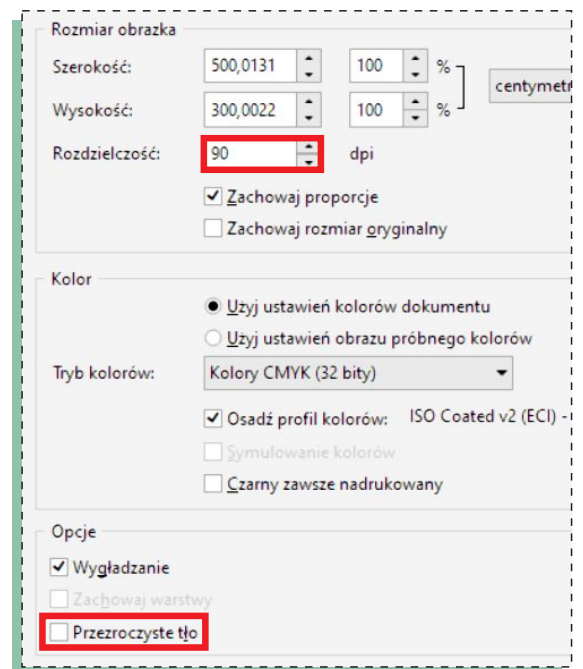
Rozmiar obrazka

Szerokość: 500,0131 100 %

Wysokość: 300,0022 100 %

centymetr

Rozdzielczość: 90 dpi

Zachowaj proporcje

Zachowaj rozmiar oryginalny

Kolor

Użyj ustawień kolorów dokumentu

Użyj ustawień obrazu próbnego kolorów

Tryb kolorów: Kolory CMYK (32 bity)

Osadź profil kolorów: ISO Coated v2 (ECI) -

Symulowanie kolorów

Czarny zawsze nadrukowany

Opcje

Wygładzanie

Zachowaj warstwy

Przezroczyste tło